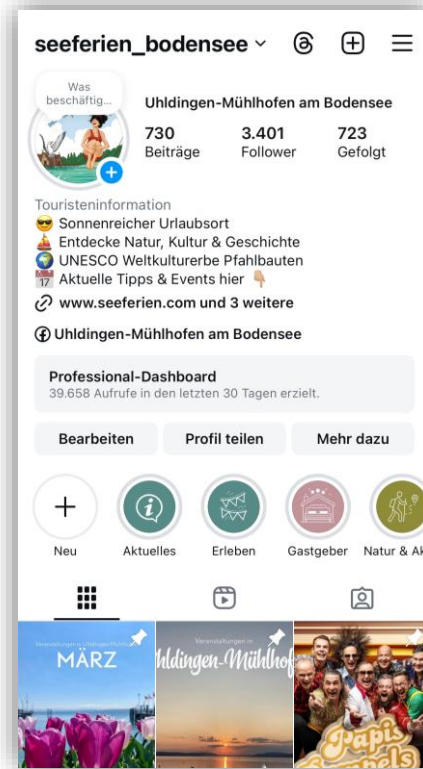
seeferien_bodensee

Was beschäftig...

Uhldingen-Mühlhofen am Bodensee

730 Beiträge

3.401 Follower

723 Gefolgt

Touristeninformation
😎 Sonnenreicher Urlaubsort
⛵ Entdecke Natur, Kultur & Geschichte
🌍 UNESCO Weltkulturerbe Pfahlbauten
📅 Aktuelle Tipps & Events hier 👇
www.seeferien.com und 3 weitere

Uhldingen-Mühlhofen am Bodensee

Professional-Dashboard
39.658 Aufrufe in den letzten 30 Tagen erzielt.

Bearbeiten

Profil teilen

Mehr dazu

Neu

Aktuelles

Erleben

Gastgeber

Natur & Ak

Veranstaltungen in Uhldingen-Mühlhofen
MÄRZ

Veranstaltungen in
Uhldingen-Mühlhof

Papis
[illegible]